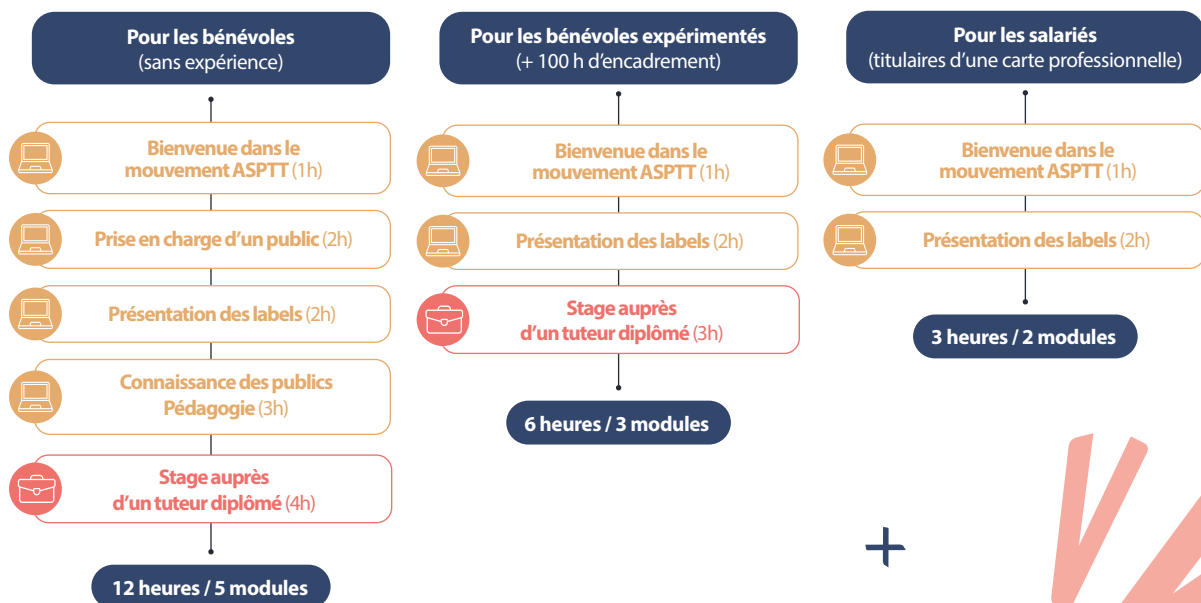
Pour les bénévoles
(sans expérience)

Bienvenue dans le mouvement ASPTT (1h)

Prise en charge d'un public (2h)

Présentation des labels (2h)

Connaissance des publics
Pédagogie (3h)

Stage auprès d'un tuteur diplômé (4h)

12 heures / 5 modules

Pour les bénévoles expérimentés
(+ 100 h d'encadrement)

Bienvenue dans le mouvement ASPTT (1h)

Présentation des labels (2h)

Stage auprès d'un tuteur diplômé (3h)

6 heures / 3 modules

Pour les salariés
(titulaires d'une carte professionnelle)

Bienvenue dans le mouvement ASPTT (1h)

Présentation des labels (2h)

3 heures / 2 modules

+